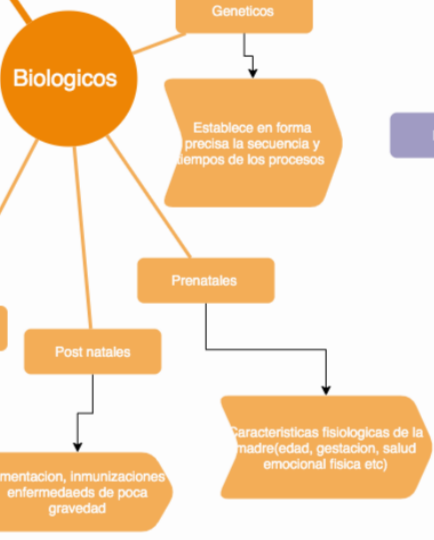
Geneticos

Biologicos

Establece en forma precisa la secuencia y tiempos de los procesos

Prenatales

Post natales

Caracteristicas fisiologicas de la madre(edad, gestacion, salud emocional fisica etc)

mentacion, inmunizaciones enfermedaeds de poca gravedad